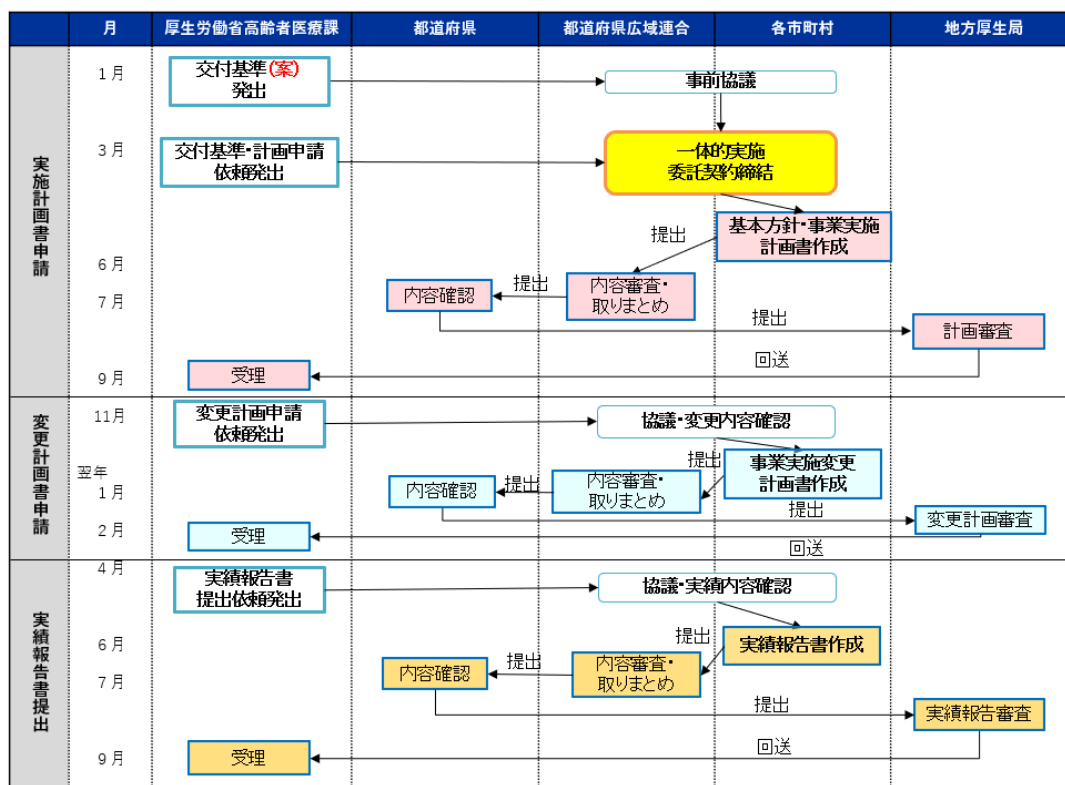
| | 月 | 厚生労働省高齢者医療課 | 都道府県 | 都道府県広域連合 | 各市町村 | 地方厚生局 |
|---|---|---|---|---|---|---|
| 実施計画書申請 | 1月 | 交付基準(案)発出 | | 事前協議 | | |
| | 3月 | 交付基準・計画申請依頼発出 | | 一体的実施委託契約締結 | | |
| | | | | 提出 | 基本方針・事業実施計画書作成 | |
| | 6月 | | 提出 | | | |
| | 7月 | | 内容確認 | 内容審査・取りまとめ | 提出 | 計画審査 |
| | 9月 | 受理 | | | 回送 | |
| 変更計画書申請 | 11月 | 変更計画申請依頼発出 | | 協議・変更内容確認 | | |
| | 翌年 1月 | | 内容確認 | 提出 内容審査・取りまとめ | 提出 事業実施変更計画書作成 | |
| | 2月 | 受理 | | | 提出 回送 | 変更計画審査 |
| 実績報告書提出 | 4月 | 実績報告書提出依頼発出 | | 協議・実績内容確認 | | |
| | 6月 | | | | 提出 実績報告書作成 | |
| | 7月 | | 内容確認 | 提出 内容審査・取りまとめ | 提出 | 実績報告審査 |
| | 9月 | 受理 | | | 回送 | |